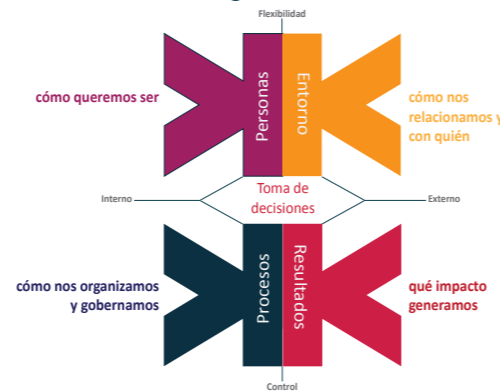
Flexibilidad

cómo queremos ser

Personas

Entorno

cómo nos relacionamos y con quién

Interno

Toma de decisiones

Externo

cómo nos organizamos y gobernamos

Procesos

Resultados

qué impacto generamos

Control